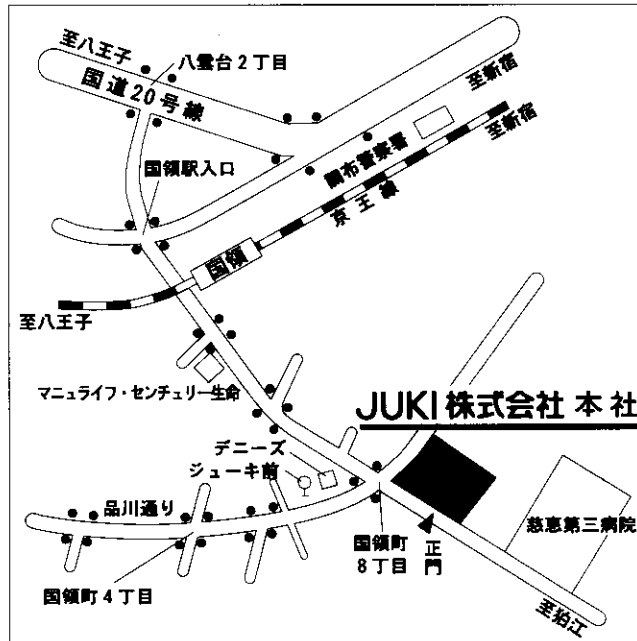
至八王子
八雲台２丁目
国道20号線
至新宿
至新宿
国領駅入口
調布警察署
京王線
国領
至八王子
マニュライフ・センチュリー生命
JUKI株式会社 本社
デニーズ
ジューキ前
品川通り
国領町
８丁目
正門
慈恵第三病院
国領町４丁目
至狛江